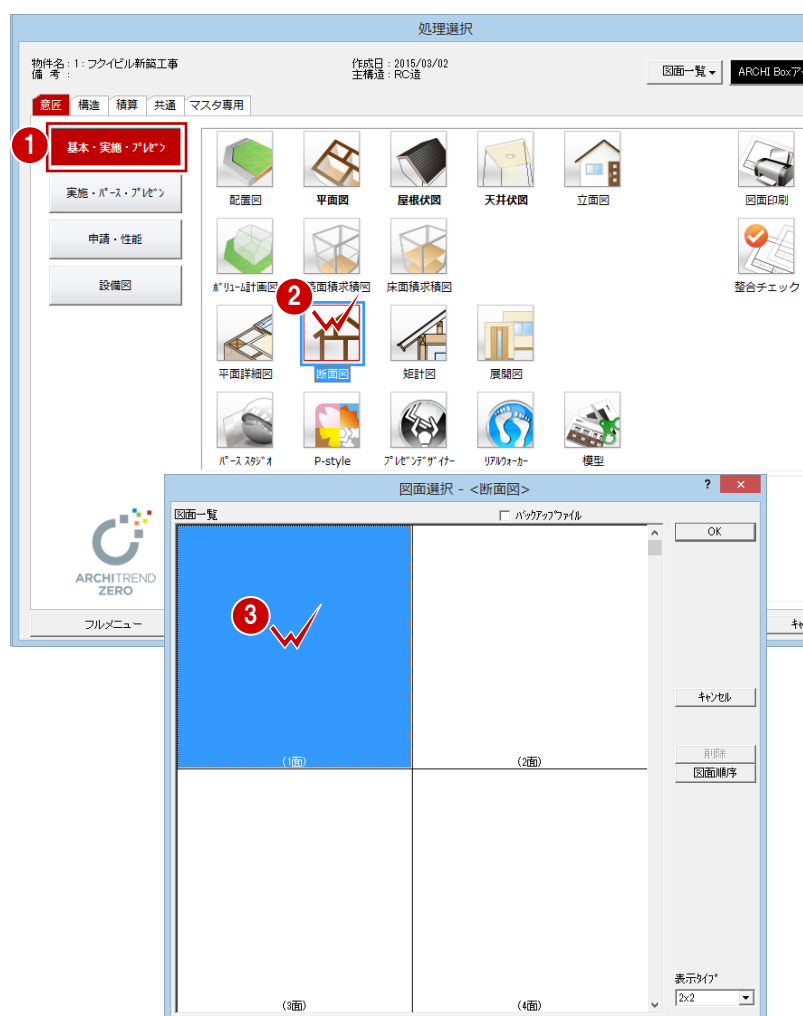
処理選択

物件名：1：フクイビル新築工事
備 考：

作成日：2015/03/02
主構造：RC造

図面一覧 ▾
ARCHI Boxア

意匠
構造
積算
共通
マスタ専用

1
基本・実施・プレゼン

実施・パース・プレゼン

申請・性能

設備図

配置図
平面図
屋根伏図
天井伏図
立面図
図面印刷

ボリューム計画図
2
床面積求積図
床面積求積図
整合チェック

平面詳細図
断面図
矩計図
展開図

パーススタジオ
P-style
プレゼンデザイナー
リアルウォーカー
模型

ARCHITREND ZERO

フルメニュー

図面選択 - <断面図>
?
×

図面一覧
☐ バックアップファイル

3

(1面)
(2面)
(3面)
(4面)

OK

キャンセル

削除
図面順序

表示タイプ
2x2